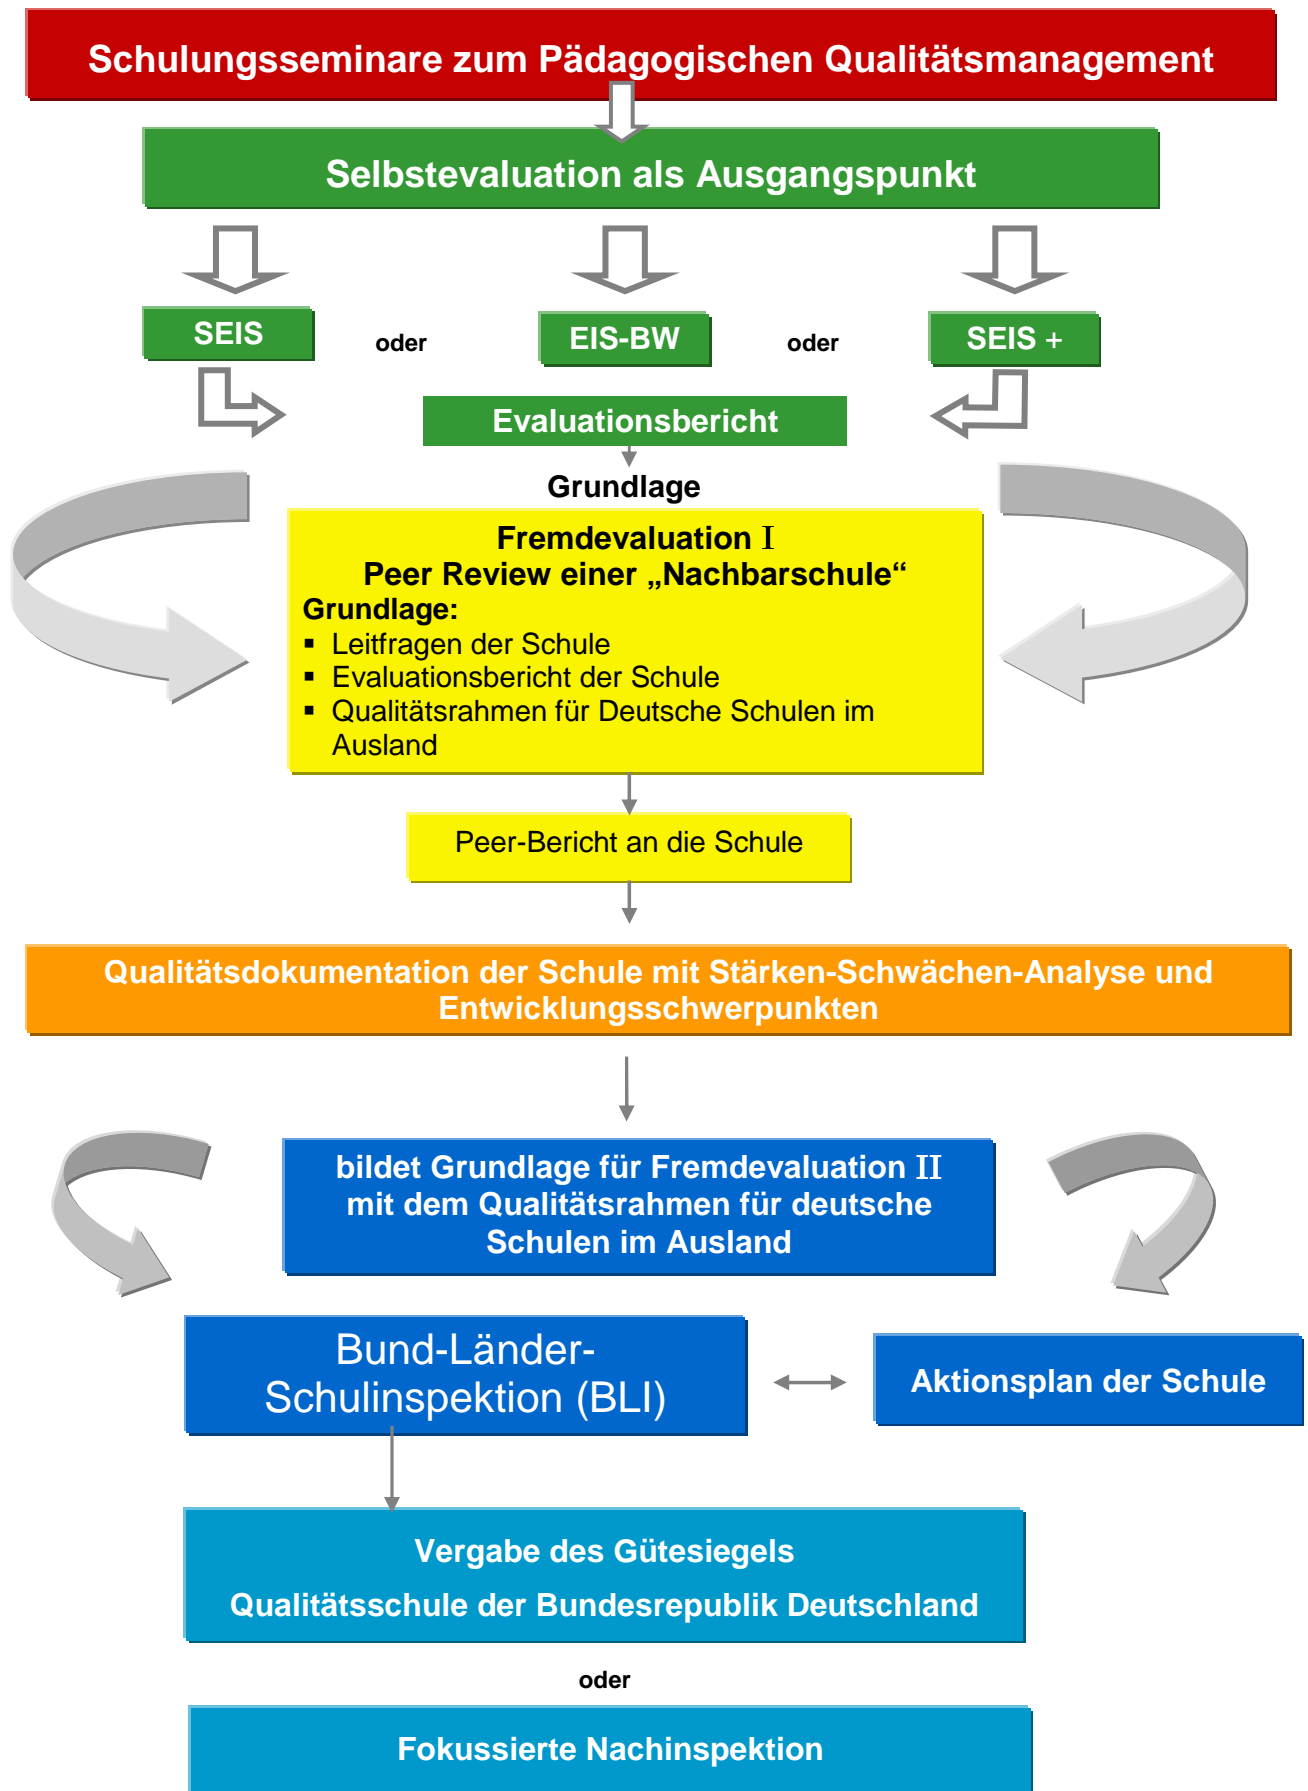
Schulungsseminare zum Pädagogischen Qualitätsmanagement

Selbstevaluation als Ausgangspunkt

SEIS

oder

EIS-BW

oder

SEIS +

Evaluationsbericht

Grundlage

Fremdevaluation I
Peer Review einer „Nachbarschule“
Grundlage:
▪ Leitfragen der Schule
▪ Evaluationsbericht der Schule
▪ Qualitätsrahmen für Deutsche Schulen im Ausland

Peer-Bericht an die Schule

Qualitätsdokumentation der Schule mit Stärken-Schwächen-Analyse und Entwicklungsschwerpunkten

bildet Grundlage für Fremdevaluation II mit dem Qualitätsrahmen für deutsche Schulen im Ausland

Bund-Länder-Schulinspektion (BLI)

Aktionsplan der Schule

Vergabe des Gütesiegels
Qualitätsschule der Bundesrepublik Deutschland

oder

Fokussierte Nachinspektion